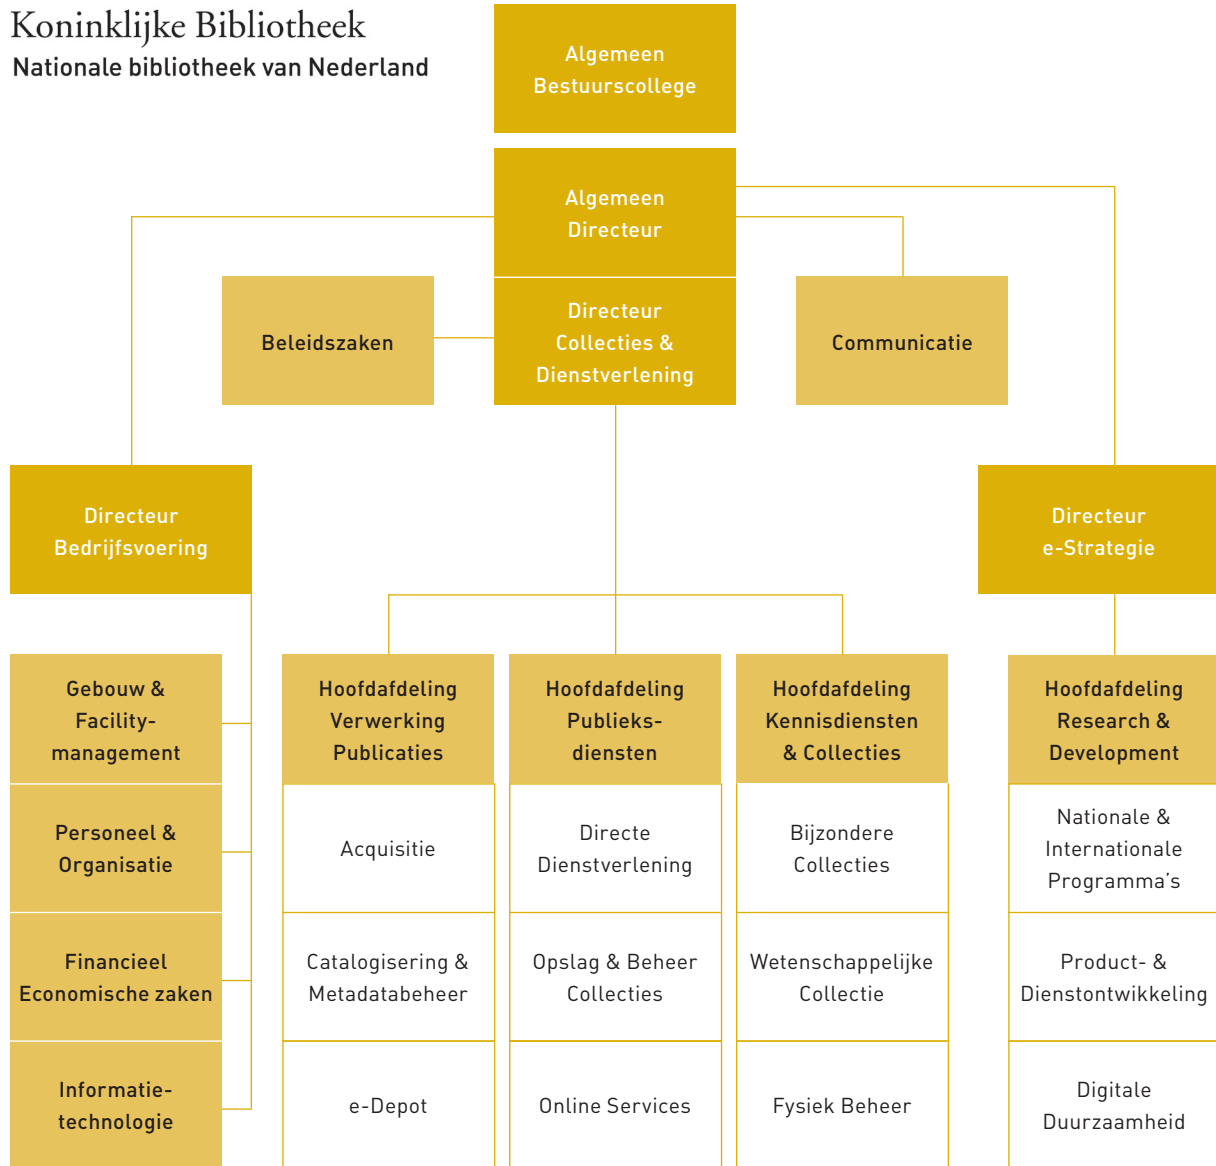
Koninklijke Bibliotheek
Nationale bibliotheek van Nederland

Algemeen Bestuurscollege

Algemeen Directeur

Beleidszaken

Directeur Collecties & Dienstverlening

Communicatie

Directeur Bedrijfsvoering

Directeur e-Strategie

Gebouw & Facility-management

Personeel & Organisatie

Financieel Economische zaken

Informatie-technologie

Hoofdafdeling Verwerking Publicaties

Acquisitie

Catalogisering & Metadatabeheer

e-Depot

Hoofdafdeling Publieks-diensten

Directe Dienstverlening

Opslag & Beheer Collecties

Online Services

Hoofdafdeling Kennisdiensten & Collecties

Bijzondere Collecties

Wetenschappelijke Collectie

Fysiek Beheer

Hoofdafdeling Research & Development

Nationale & Internationale Programma's

Product- & Dienstontwikkeling

Digitale Duurzaamheid